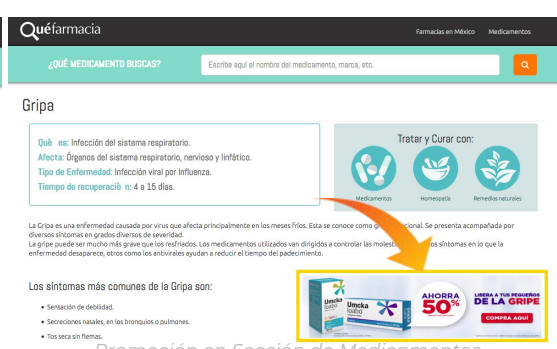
Quéfarmacia

Farmacias en México Medicamentos

¿QUÉ MEDICAMENTO BUSCAS?

Escribe aquí el nombre del medicamento, marca, etc.

Gripa

Qué es: Infección del sistema respiratorio.
Afecta: Órganos del sistema respiratorio, nervioso y linfático.
Tipo de Enfermedad: Infección viral por Influenza.
Tiempo de recuperación: 4 a 15 días.

Tratar y Curar con:

Medicamentos Homeopatía Remedios naturales

La Gripa es una enfermedad causada por virus que afecta principalmente en los meses fríos. Esta se conoce como g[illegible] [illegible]cional. Se presenta acompañada por diversos síntomas en grados diversos de severidad.
La gripe puede ser mucho más grave que los resfriados. Los medicamentos utilizados van dirigidos a controlar las molest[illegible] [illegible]os síntomas en lo que la enfermedad desaparece, otros como los antivirales ayudan a reducir el tiempo del padecimiento.

Los síntomas más comunes de la Gripa son:

• Sensación de debilidad.
• Secreciones nasales, en los bronquios o pulmones.
• Tos seca sin flemas.

Umcka loaba
AHORRA 50%
LIBERA A TUS PEQUEÑOS DE LA GRIPE
COMPRA AQUÍ

Promoción en Sección de Medicamentos